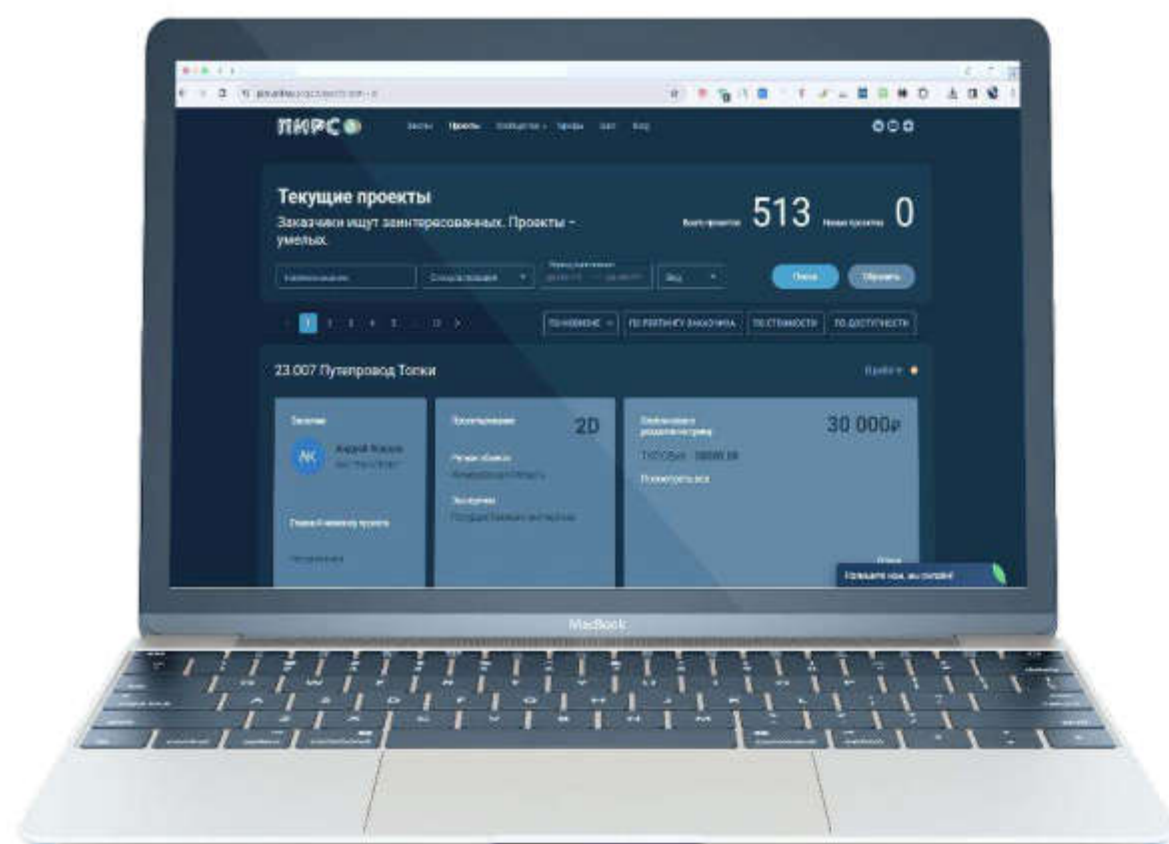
ПИРС

Текущие проекты

Заказчики ищут заинтересованных. Проекты – умелых.

513

0

Поиск

Сбросить

1 2 3 4 5 ... 11

ПО НОВИЗНЕ

ПО РЕЙТИНГУ ЗАКАЗЧИКА

ПО СТОИМОСТИ

ПО ДОСТУПНОСТИ

23.007 Путепровод Топки

АК

Андрей Козлов

2D

30 000₽

Напишите нам, мы онлайн!

MacBook